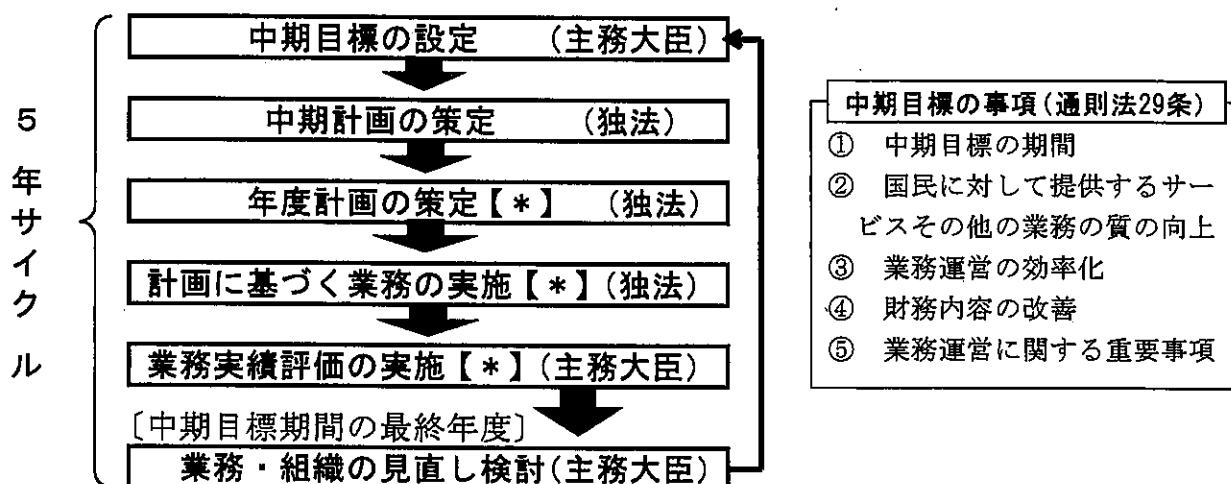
5
年
サ
イ
ク
ル

中期目標の設定　（主務大臣）

中期計画の策定　（独法）

年度計画の策定【＊】　（独法）

計画に基づく業務の実施【＊】（独法）

業務実績評価の実施【＊】（主務大臣）

〔中期目標期間の最終年度〕

業務・組織の見直し検討（主務大臣）

中期目標の事項（通則法29条）
① 中期目標の期間
② 国民に対して提供するサービスその他の業務の質の向上
③ 業務運営の効率化
④ 財務内容の改善
⑤ 業務運営に関する重要事項